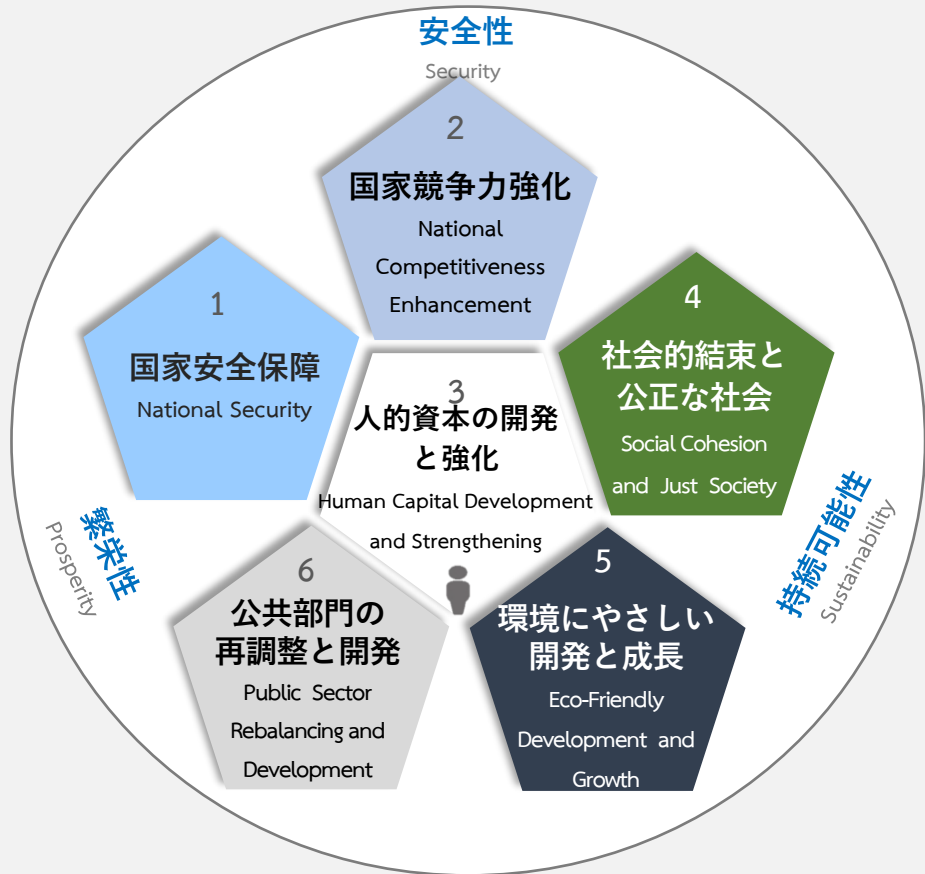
安全性
Security

2
国家競争力強化
National Competitiveness Enhancement

1
国家安全保障
National Security

4
社会的結束と公正な社会
Social Cohesion and Just Society

3
人的資本の開発と強化
Human Capital Development and Strengthening

繁栄性
Prosperity

持続可能性
Sustainability

6
公共部門の再調整と開発
Public Sector Rebalancing and Development

5
環境にやさしい開発と成長
Eco-Friendly Development and Growth